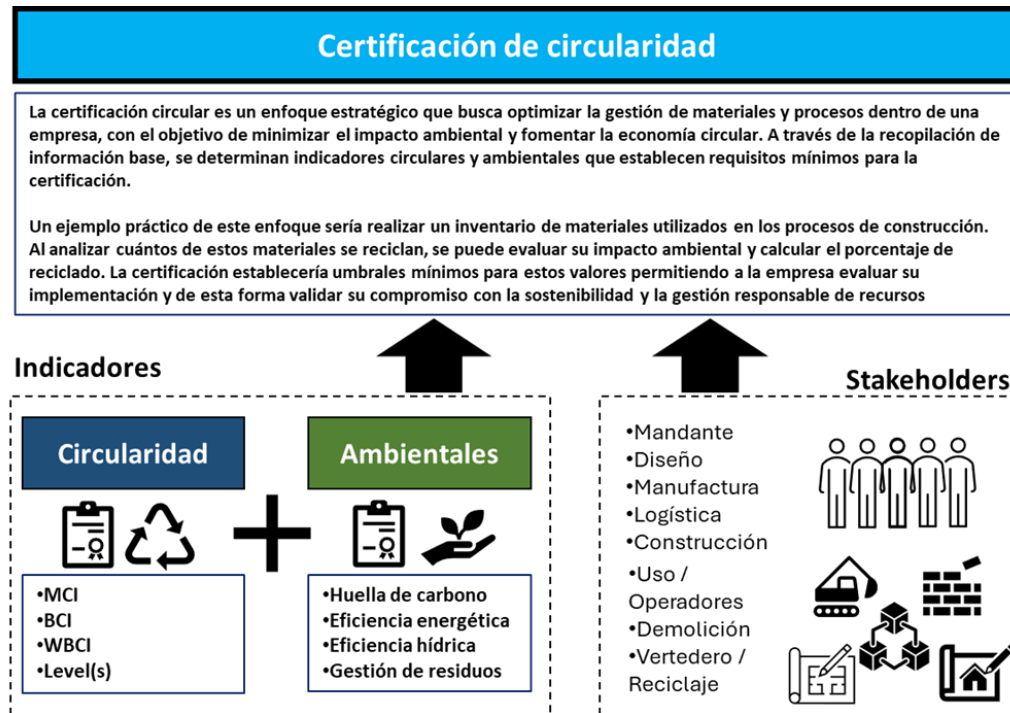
Certificación de circularidad

La certificación circular es un enfoque estratégico que busca optimizar la gestión de materiales y procesos dentro de una empresa, con el objetivo de minimizar el impacto ambiental y fomentar la economía circular. A través de la recopilación de información base, se determinan indicadores circulares y ambientales que establecen requisitos mínimos para la certificación.

Un ejemplo práctico de este enfoque sería realizar un inventario de materiales utilizados en los procesos de construcción. Al analizar cuántos de estos materiales se reciclan, se puede evaluar su impacto ambiental y calcular el porcentaje de reciclado. La certificación establecería umbrales mínimos para estos valores permitiendo a la empresa evaluar su implementación y de esta forma validar su compromiso con la sostenibilidad y la gestión responsable de recursos

Indicadores

Circularidad

•MCI
•BCI
•WBCI
•Level(s)

Ambientales

•Huella de carbono
•Eficiencia energética
•Eficiencia hídrica
•Gestión de residuos

Stakeholders

•Mandante
•Diseño
•Manufactura
•Logística
•Construcción
•Uso / Operadores
•Demolición
•Vertedero / Reciclaje